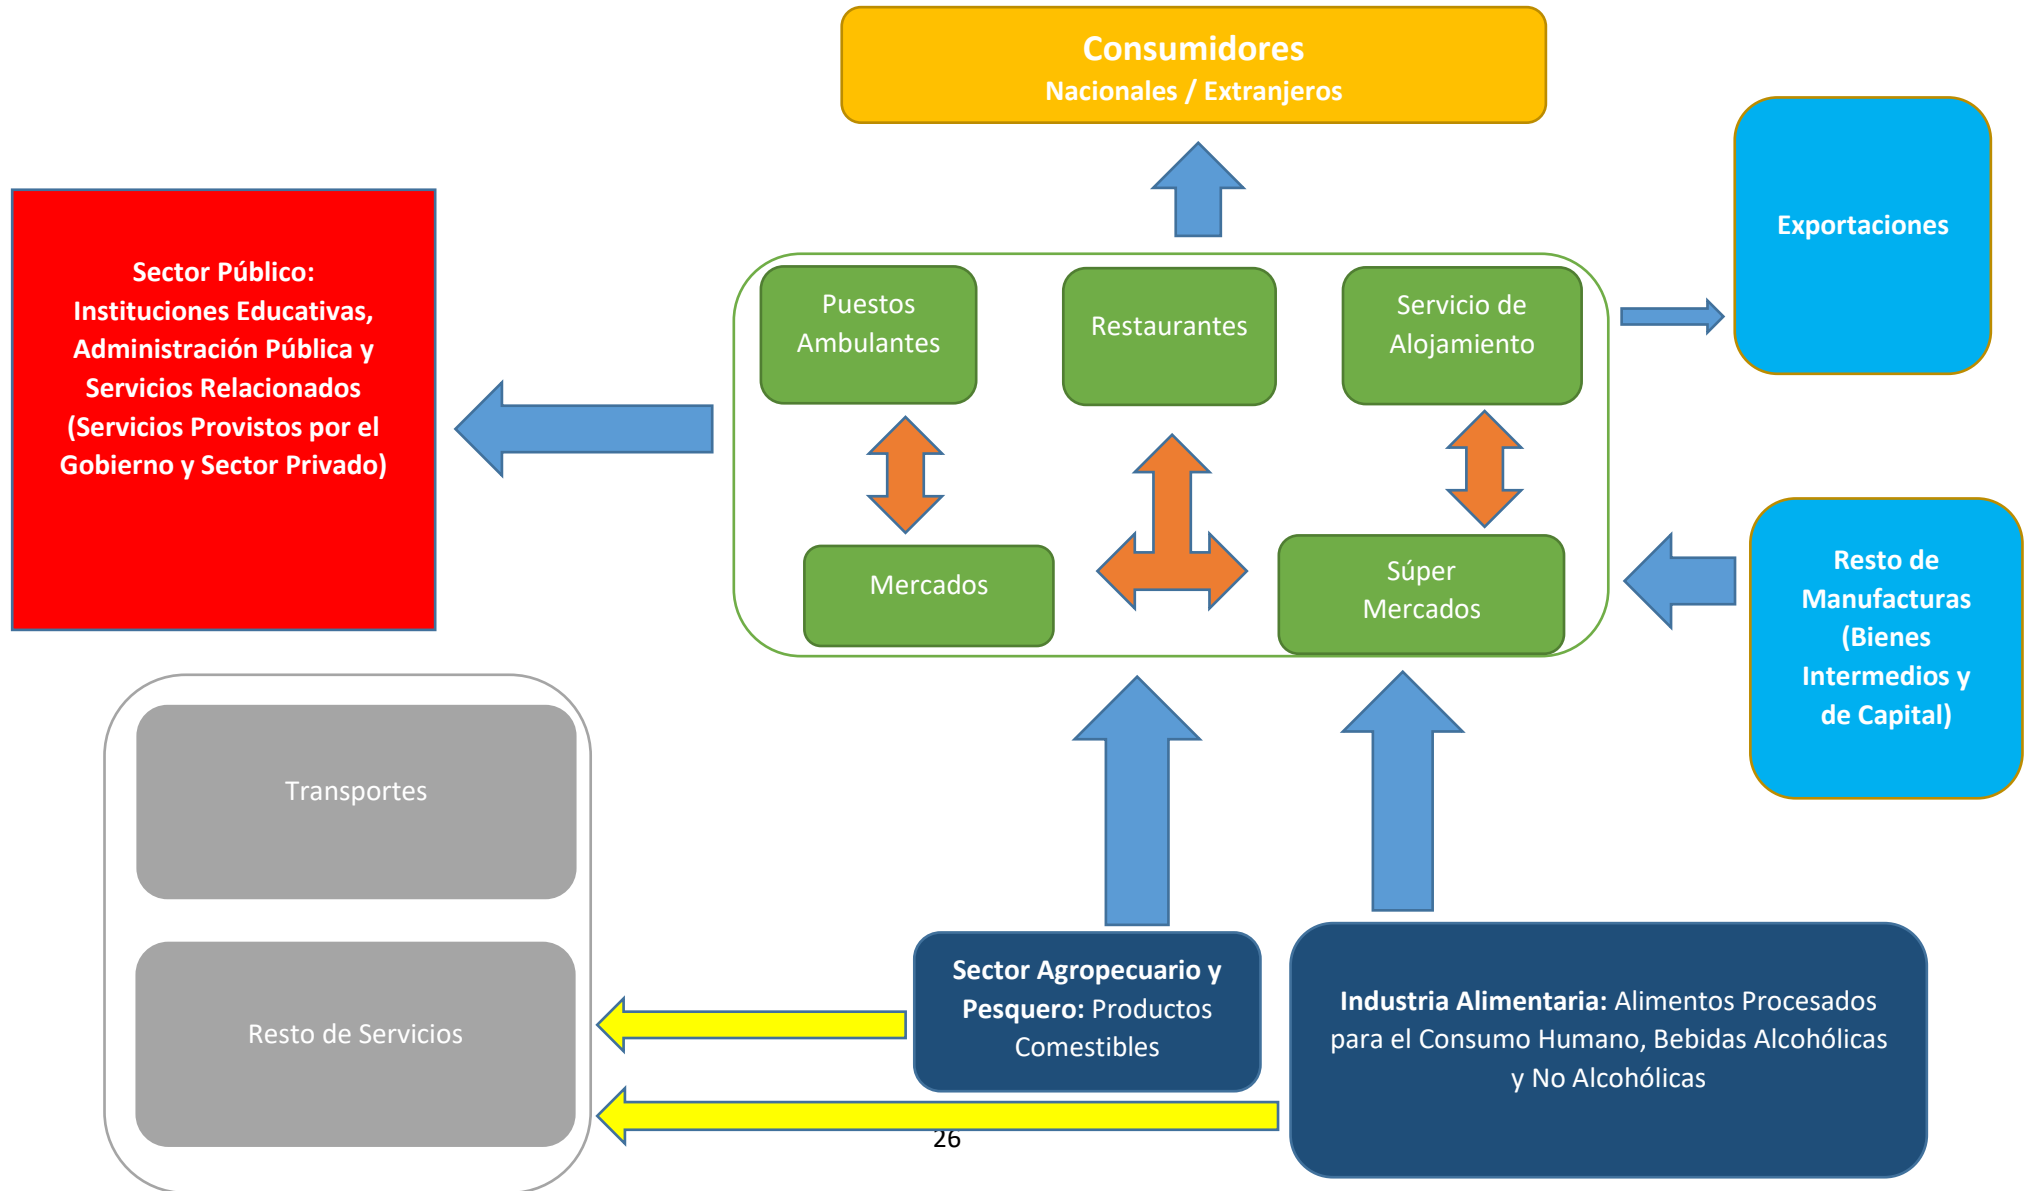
Consumidores
Nacionales / Extranjeros

Sector Público: Instituciones Educativas, Administración Pública y Servicios Relacionados (Servicios Provistos por el Gobierno y Sector Privado)

Puestos Ambulantes

Restaurantes

Servicio de Alojamiento

Mercados

Súper Mercados

Exportaciones

Resto de Manufacturas (Bienes Intermedios y de Capital)

Transportes

Resto de Servicios

Sector Agropecuario y Pesquero: Productos Comestibles

Industria Alimentaria: Alimentos Procesados para el Consumo Humano, Bebidas Alcohólicas y No Alcohólicas

26